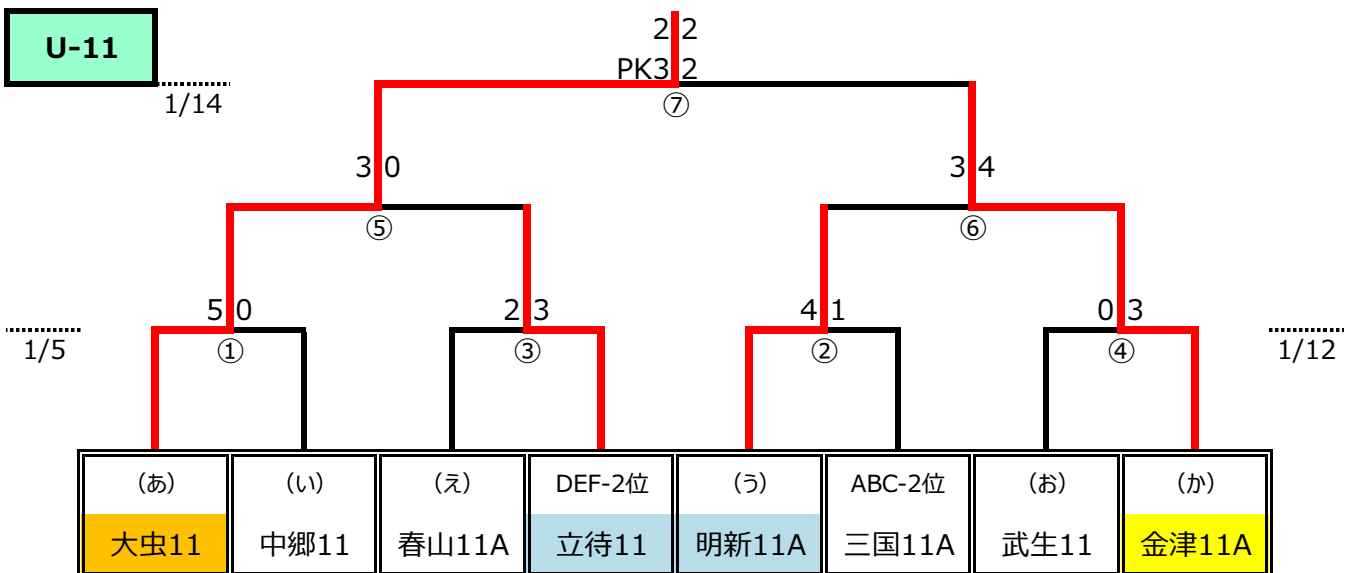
U-11

1/14

2 2
PK3 2
⑦

3 0
⑤

3 4
⑥

5 0
①

2 3
③

4 1
②

0 3
④

1/5

1/12

| （あ） | （い） | （え） | DEF-2位 | （う） | ABC-2位 | （お） | （か） |
|---|---|---|---|---|---|---|---|
| 大虫11 | 中郷11 | 春山11A | 立待11 | 明新11A | 三国11A | 武生11 | 金津11A |